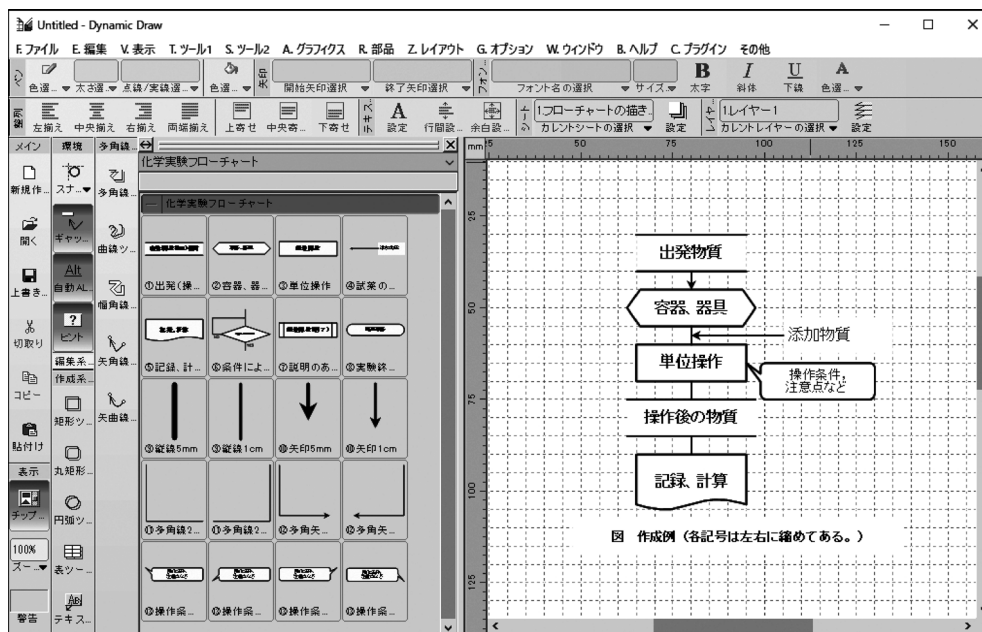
Untitled - Dynamic Draw

F.ファイル E.編集 V.表示 T.ツール1 S.ツール2 A.グラフィクス R.部品 Z.レイアウト G.オプション W.ウィンドウ B.ヘルプ C.プラグイン その他

色選 太さ選 点線/実線選 色選 矢印 開始矢印選択 終了矢印選択 フォント フォント名の選択 サイズ B 太字 I 斜体 U 下線 A 色選

配置 左揃え 中央揃え 右揃え 両端揃え 上寄せ 中央寄 下寄せ テキスト A 設定 行間設 余白設 シート 1.フローチャートの描き カレントシートの選択 設定 レイヤー 1.レイヤー1 カレントレイヤーの選択 設定

メイン 環境 多角線

新規作 スナ 多角線 開く ギャッ 曲線ツ 上書き Alt 自動AL 楕角線 切取り ? ヒント 矢角線 編集系 作成系 コピー 矢曲線 矩形ツ 貼付け 丸矩形 表示 チップ 円弧ツ 100% ズー 表ツ 警告 テキス

化学実験フローチャート

化学実験フローチャート

①出発(操 ②容器、器 ③単位操作 ④試薬の
⑤記録、計 ⑥条件によ ⑦説明のあ ⑧実験終
⑨縦線5mm ⑨縦線1cm ⑩矢印5mm ⑩矢印1cm
⑪多角線2 ⑪多角線2 ⑫多角矢 ⑫多角矢
⑬操作条 ⑬操作条 ⑬操作条 ⑬操作条

mm 25 50 75 100 125 150

出発物質
容器, 器具
添加物質
単位操作
操作条件, 注意点など
操作後の物質
記録, 計算

図 作成例(各記号は左右に縮めてある。)